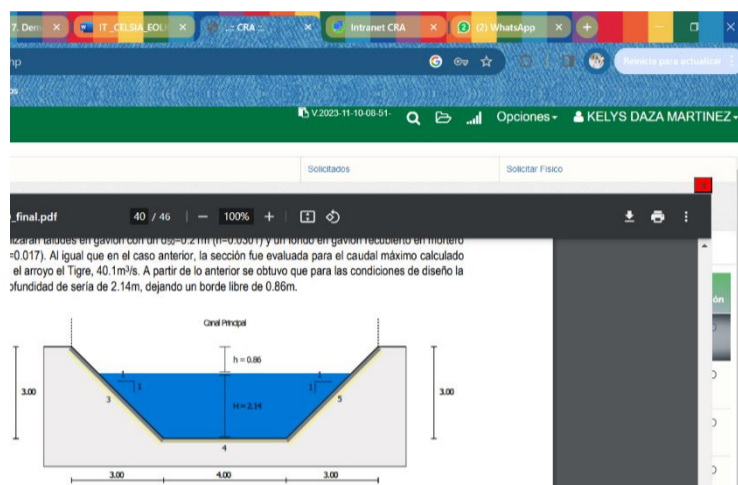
7. Dem ×
IT_CELSIA_EOL ×
.:: CRA :: ×
Intranet CRA ×
(2) WhatsApp ×
+
np
Reinicia para actualizar
os
V.2023-11-10-08-51-
Opciones
KELYS DAZA MARTINEZ
Solicitados
Solicitar Físico
_final.pdf
40 / 46
100%
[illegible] taludes en gavión con un $d_{50}$=0.2 m (n=0.0301) y un fondo en gavión recubierto en mortero =0.017). Al igual que en el caso anterior, la sección fue evaluada para el caudal máximo calculado el arroyo el Tigre, 40.1m³/s. A partir de lo anterior se obtuvo que para las condiciones de diseño la ofundidad de sería de 2.14m, dejando un borde libre de 0.86m.

Canal Principal
h = 0.86
1
1
3
5
H = 2.14
4
3.00
3.00
3.00
4.00
3.00
ón